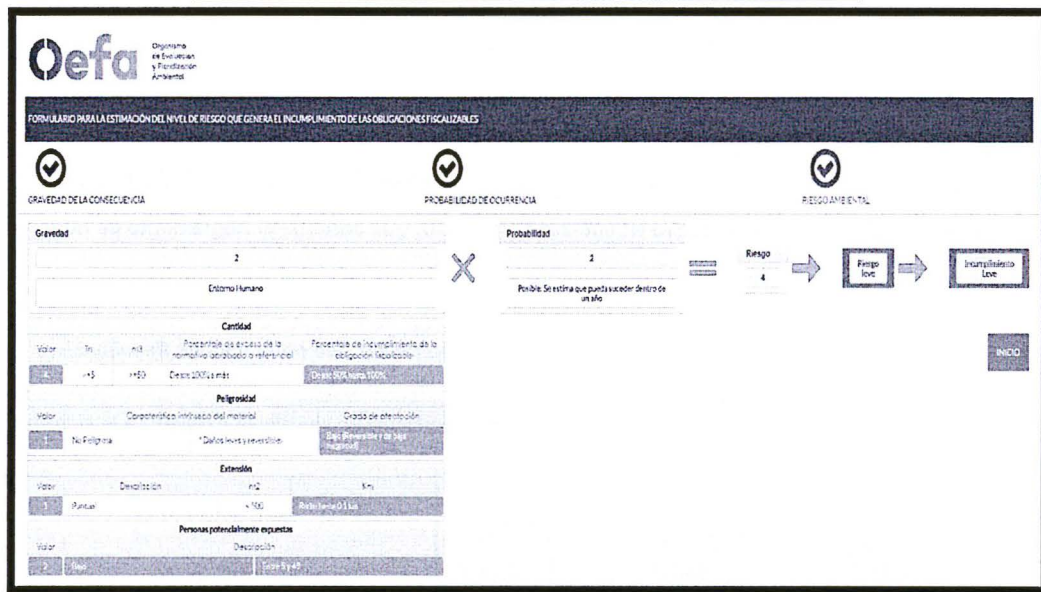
Oefa Organismo de Evaluación y Fiscalización Ambiental

FORMULARIO PARA LA ESTIMACIÓN DEL NIVEL DE RIESGO QUE GENERA EL INCUMPLIMIENTO DE LAS OBLIGACIONES FISCALIZABLES

GRAVEDAD DE LA CONSECUENCIA

PROBABILIDAD DE OCURRENCIA

RIESGO AMBIENTAL

Gravedad

2

Entorno Humano

Probabilidad

2

Posible. Se estima que pueda suceder dentro de un año

Riesgo

4

Riesgo leve

Incumplimiento Leve

INICIO

Cantidad

| Valor | Tn | m3 | Porcentaje de exceso de la normativa aplicable o referencial | Porcentaje de incumplimiento de la obligación fiscalizable |
|---|---|---|---|---|
| 4 | >=5 | >=50 | Desde 100% a más | Desde 50% hasta 100% |

Peligrosidad

| Valor | Característica intrínseca del material | | Grado de afectación |
|---|---|---|---|
| 1 | No Peligrosa | * Daños leves y reversibles | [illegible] |

Extensión

| Valor | Descripción | m2 | Km |
|---|---|---|---|
| 1 | Puntual | < 500 | Radio hasta 0.1 km |

Personas potencialmente expuestas

| Valor | Descripción | |
|---|---|---|
| 2 | Bajo | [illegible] |